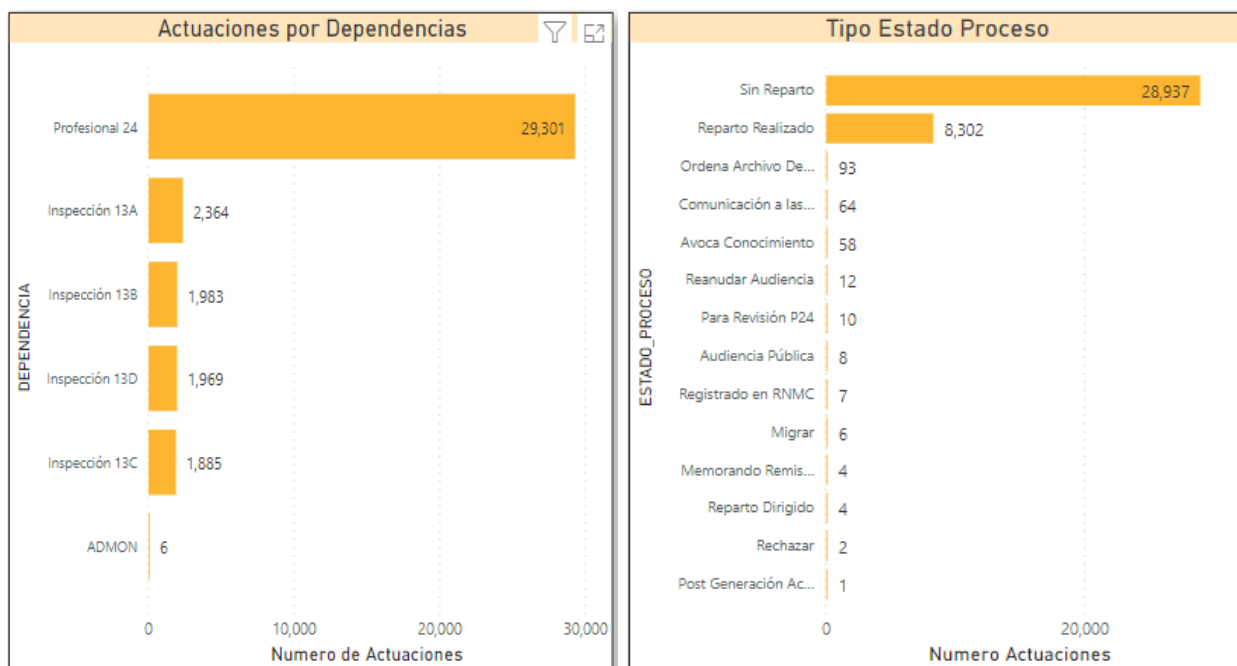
Actuaciones por Dependencias

DEPENDENCIA

Profesional 24 29,301
Inspección 13A 2,364
Inspección 13B 1,983
Inspección 13D 1,969
Inspección 13C 1,885
ADMON 6

0 10,000 20,000 30,000
Numero de Actuaciones

Tipo Estado Proceso

ESTADO_PROCESO

Sin Reparto 28,937
Reparto Realizado 8,302
Ordena Archivo De... 93
Comunicación a las... 64
Avoca Conocimiento 58
Reanudar Audiencia 12
Para Revisión P24 10
Audiencia Pública 8
Registrado en RNMC 7
Migrar 6
Memorando Remis... 4
Reparto Dirigido 4
Rechazar 2
Post Generación Ac... 1

0 20,000
Numero Actuaciones